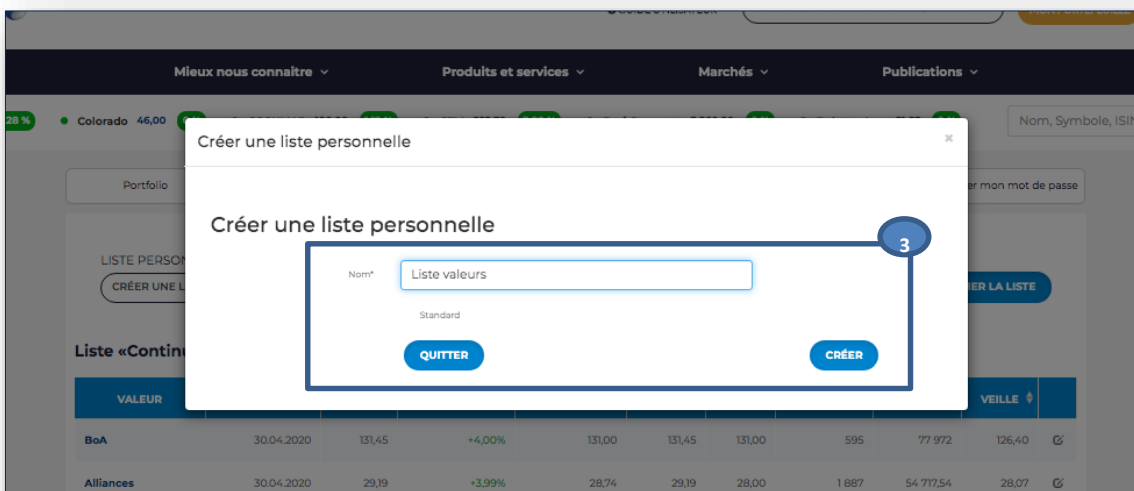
Mieux nous connaitre ⌄ Produits et services ⌄ Marchés ⌄ Publications ⌄

28 % • Colorado 46,00

Nom, Symbole, ISIN

Portfolio

er mon mot de passe

LISTE PERSON

CRÉER UNE L

IER LA LISTE

Liste «Contin

VALEUR

VEILLE

Créer une liste personnelle ×

Créer une liste personnelle

3

Nom* Liste valeurs

Standard

QUITTER

CRÉER

| BoA | 30.04.2020 | 131,45 | +4,00% | 131,00 | 131,45 | 131,00 | 595 | 77 972 | 126,40 |
|---|---|---|---|---|---|---|---|---|---|
| Alliances | 30.04.2020 | 29,19 | +3,99% | 28,74 | 29,19 | 28,00 | 1 887 | 54 717,54 | 28,07 |